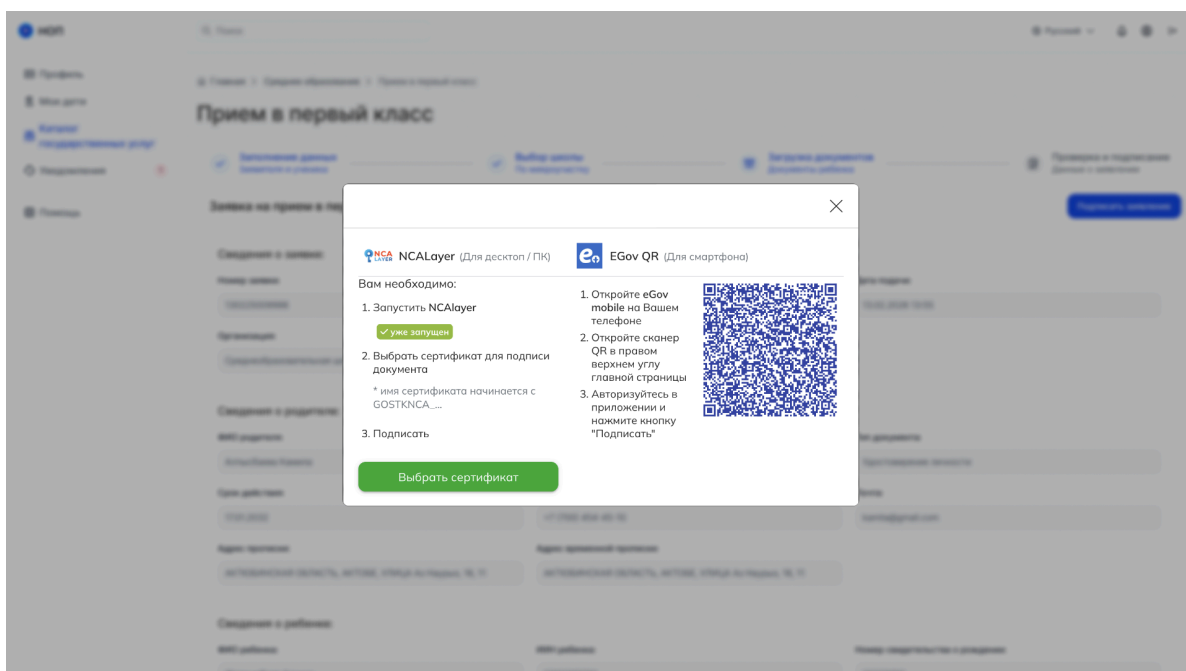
НОП

Профиль
Мои дети
Каталог государственных услуг
Уведомления
Помощь

Главная > Среднее образование > Прием в первый класс

Прием в первый класс

Заполнение данных
Выбор школы
Загрузка документов
Проверка и подписание

Заявка на прием в пе

Подписать заявление

Сведения о заявке

Сведения о родителе

Сведения о ребенке

NCA LAYER NCALayer (Для десктоп / ПК)

Вам необходимо:

1. Запустить NCAlayer

✓ уже запущен

2. Выбрать сертификат для подписи документа

* имя сертификата начинается с GOSTKNCA_...

3. Подписать

Выбрать сертификат

EGov QR (Для смартфона)

1. Откройте eGov mobile на Вашем телефоне
2. Откройте сканер QR в правом верхнем углу главной страницы
3. Авторизуйтесь в приложении и нажмите кнопку "Подписать"